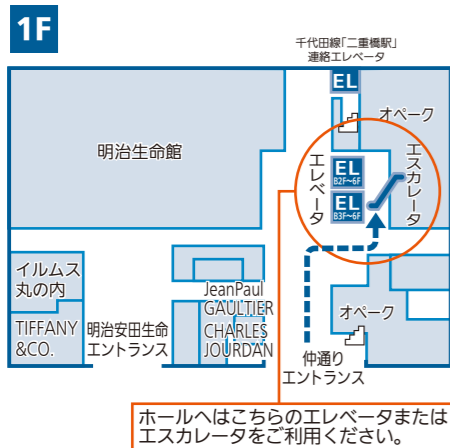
1F

千代田線「二重橋駅」連絡エレベータ

EL

オペーク

明治生命館

エレベータ

EL B2F~6F

EL B3F~6F

エスカレータ

イルムス丸の内

TIFFANY &CO.

明治安田生命エントランス

JeanPaul GAULTIER

CHARLES JOURDAN

オペーク

仲通りエントランス

ホールへはこちらのエレベータまたはエスカレータをご利用ください。